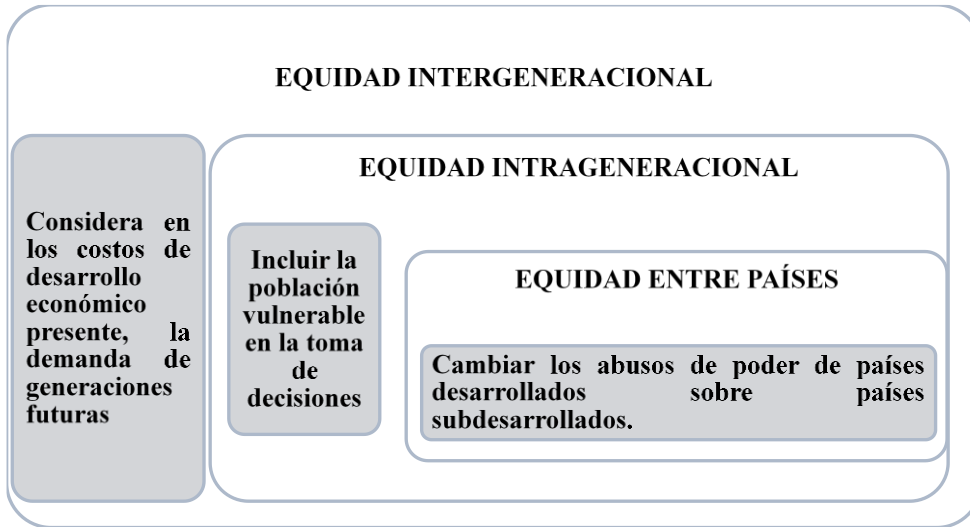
EQUIDAD INTERGENERACIONAL

Considera en los costos de desarrollo económico presente, la demanda de generaciones futuras

EQUIDAD INTRAGENERACIONAL

Incluir la población vulnerable en la toma de decisiones

EQUIDAD ENTRE PAÍSES

Cambiar los abusos de poder de países desarrollados sobre países subdesarrollados.